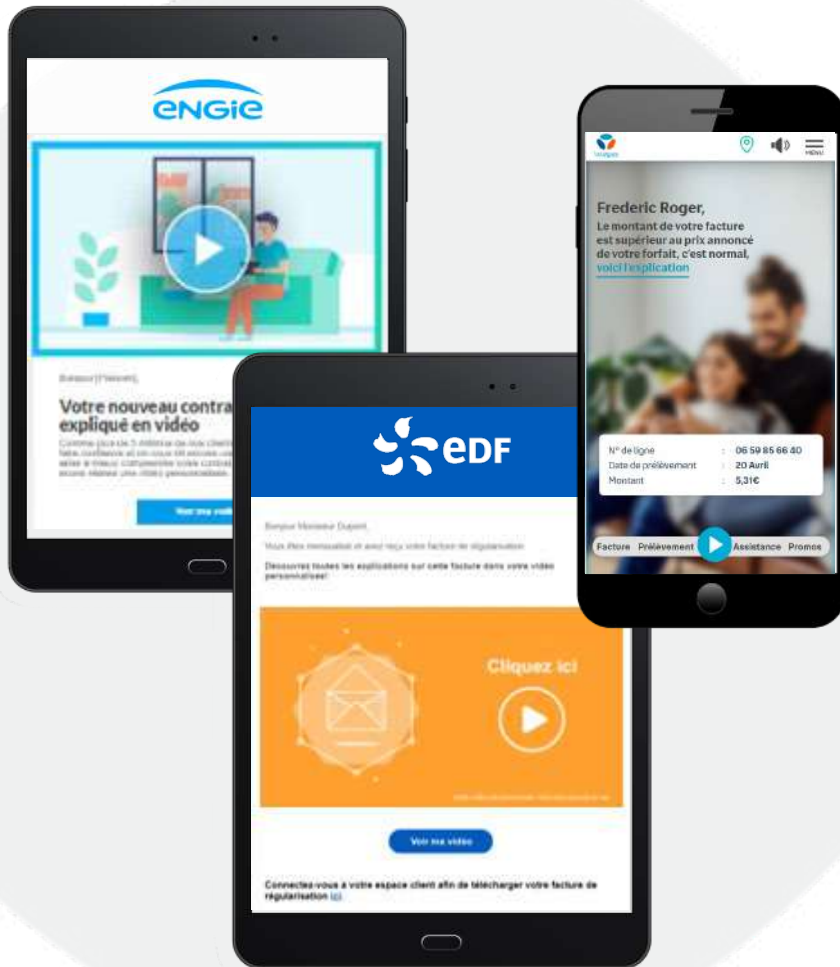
engie

Bonjour [Prénom],

Votre nouveau contra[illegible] expliqué en vidéo

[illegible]

Voir ma vid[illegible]

edf

Bonjour Monsieur Dupont,

Vous êtes mensualisé et avez reçu votre facture de régularisation

Découvrez toutes les explications sur cette facture dans votre vidéo personnalisée!

Cliquez ici

Voir ma vidéo

Connectez-vous à votre espace client afin de télécharger votre facture de régularisation ici.

Bouygues

MENU

Frederic Roger,
Le montant de votre facture est supérieur au prix annoncé de votre forfait, c'est normal, voici l'explication

| N° de ligne | : | 06 59 85 66 40 |
|---|---|---|
| Date de prélèvement | : | 20 Avril |
| Montant | : | 5,31€ |

Facture Prélèvement Assistance Promos